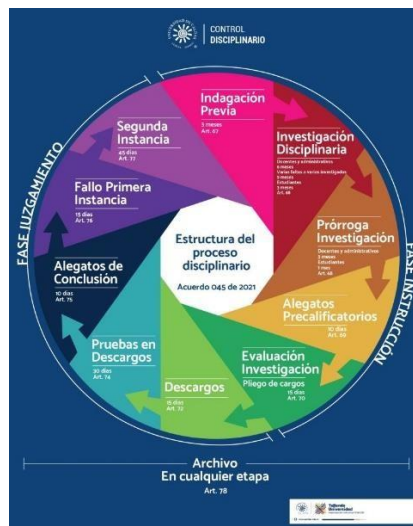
CONTROL DISCIPLINARIO

Indagación Previa
3 meses
Art. 67

Investigación Disciplinaria
Docentes y administrativos
6 meses
Varias faltas o varios investigados
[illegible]
Estudiantes
3 meses
Art. 68

Prórroga Investigación
Docentes y administrativos
3 meses
Estudiantes
1 mes
Art. 68

Alegatos Precalificatorios
10 días
Art. 69

Evaluación Investigación
Pliego de cargos
15 días
Art. 70

Descargos
15 días
Art. 72

Pruebas en Descargos
30 días
Art. 74

Alegatos de Conclusión
10 días
Art. 75

Fallo Primera Instancia
15 días
Art. 76

Segunda Instancia
45 días
Art. 77

Estructura del proceso disciplinario
Acuerdo 045 de 2021

FASE JUZGAMIENTO

FASE INSTRUCCIÓN

Archivo
En cualquier etapa
Art. 78